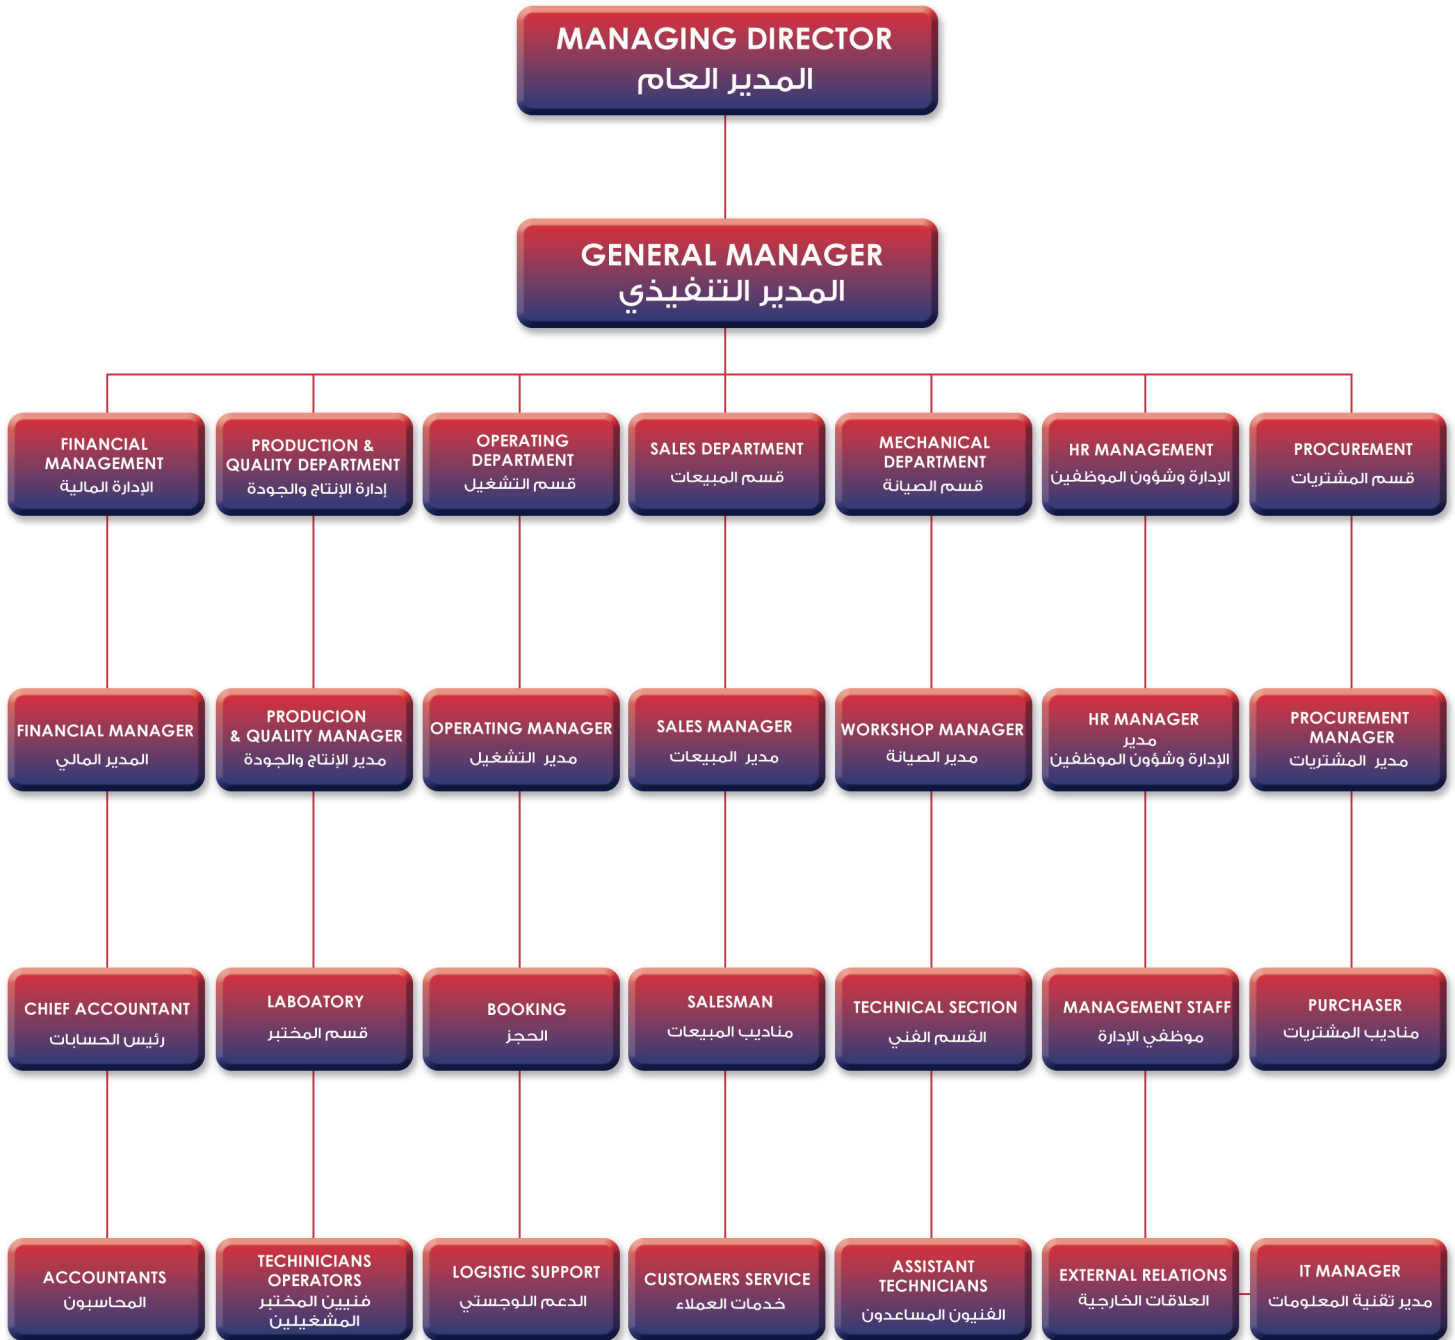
MANAGING DIRECTOR
المدير العام

GENERAL MANAGER
المدير التنفيذي

FINANCIAL MANAGEMENT
الإدارة المالية

PRODUCTION & QUALITY DEPARTMENT
إدارة الإنتاج والجودة

OPERATING DEPARTMENT
قسم التشغيل

SALES DEPARTMENT
قسم المبيعات

MECHANICAL DEPARTMENT
قسم الصيانة

HR MANAGEMENT
الإدارة وشؤون الموظفين

PROCUREMENT
قسم المشتريات

FINANCIAL MANAGER
المدير المالي

PRODUCION & QUALITY MANAGER
مدير الإنتاج والجودة

OPERATING MANAGER
مدير التشغيل

SALES MANAGER
مدير المبيعات

WORKSHOP MANAGER
مدير الصيانة

HR MANAGER
مدير
الإدارة وشؤون الموظفين

PROCUREMENT MANAGER
مدير المشتريات

CHIEF ACCOUNTANT
رئيس الحسابات

LABOATORY
قسم المختبر

BOOKING
الحجز

SALESMAN
مناديب المبيعات

TECHNICAL SECTION
القسم الفني

MANAGEMENT STAFF
موظفي الإدارة

PURCHASER
مناديب المشتريات

ACCOUNTANTS
المحاسبون

TECHINICIANS OPERATORS
فنيين المختبر
المشغيلين

LOGISTIC SUPPORT
الدعم اللوجستي

CUSTOMERS SERVICE
خدمات العملاء

ASSISTANT TECHNICIANS
الفنيون المساعدون

EXTERNAL RELATIONS
العلاقات الخارجية

IT MANAGER
مدير تقنية المعلومات